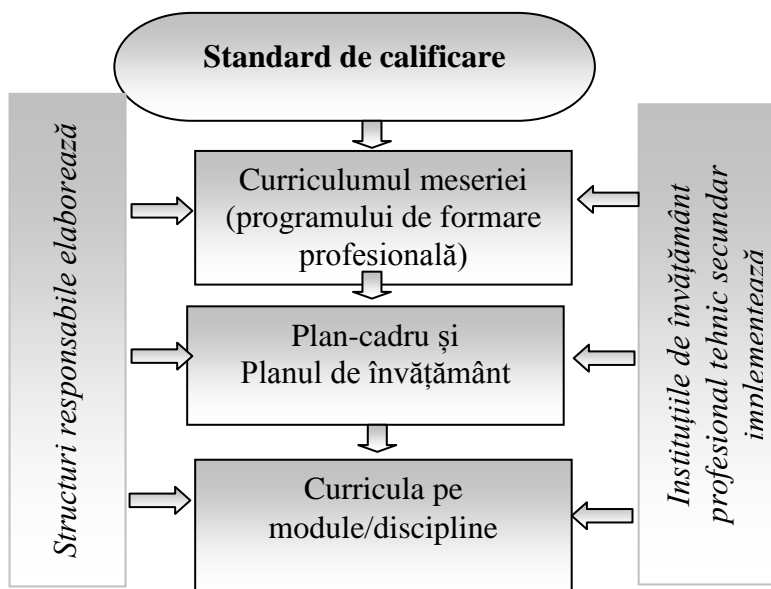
Standard de calificare

Structuri responsabile elaborează

Curriculumul meseriei (programului de formare profesională)

Plan-cadru și Planul de învățământ

Curricula pe module/discipline

Instituțiile de învățământ profesional tehnic secundar implementează